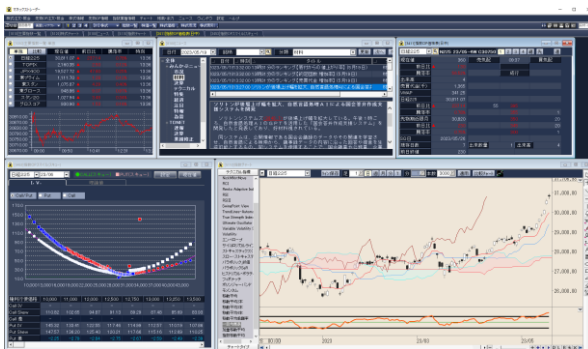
マネックストレーダー

日経225
TOPIX
JPX400
東証グロース
マザーズ
東証REIT
ドル/円
ユーロ/円

1
2
3
4
5
6
7
8
9
10
11

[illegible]

11,000
11,500
12,000
12,500
13,000
13,500
14,000
14,500
15,000

日経225
30,000
29,000
28,000
27,000
26,000

2023
2/1
2/3
2/5